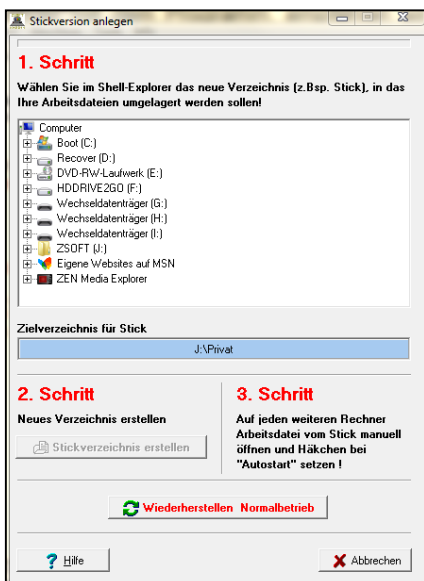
Stickversion anlegen

1. Schritt

Wählen Sie im Shell-Explorer das neue Verzeichnis (z.Bsp. Stick), in das Ihre Arbeitsdateien umgelagert werden sollen!

Computer
Boot (C:)
Recover (D:)
DVD-RW-Laufwerk (E:)
HDDRIVE2GO (F:)
Wechseldatenträger (G:)
Wechseldatenträger (H:)
Wechseldatenträger (I:)
ZSOFT (J:)
Eigene Websites auf MSN
ZEN Media Explorer

Zielverzeichnis für Stick

J:\Privat

2. Schritt

Neues Verzeichnis erstellen

Stickverzeichnis erstellen

3. Schritt

Auf jeden weiteren Rechner Arbeitsdatei vom Stick manuell öffnen und Häkchen bei "Autostart" setzen !

Wiederherstellen Normalbetrieb

Hilfe

Abbrechen